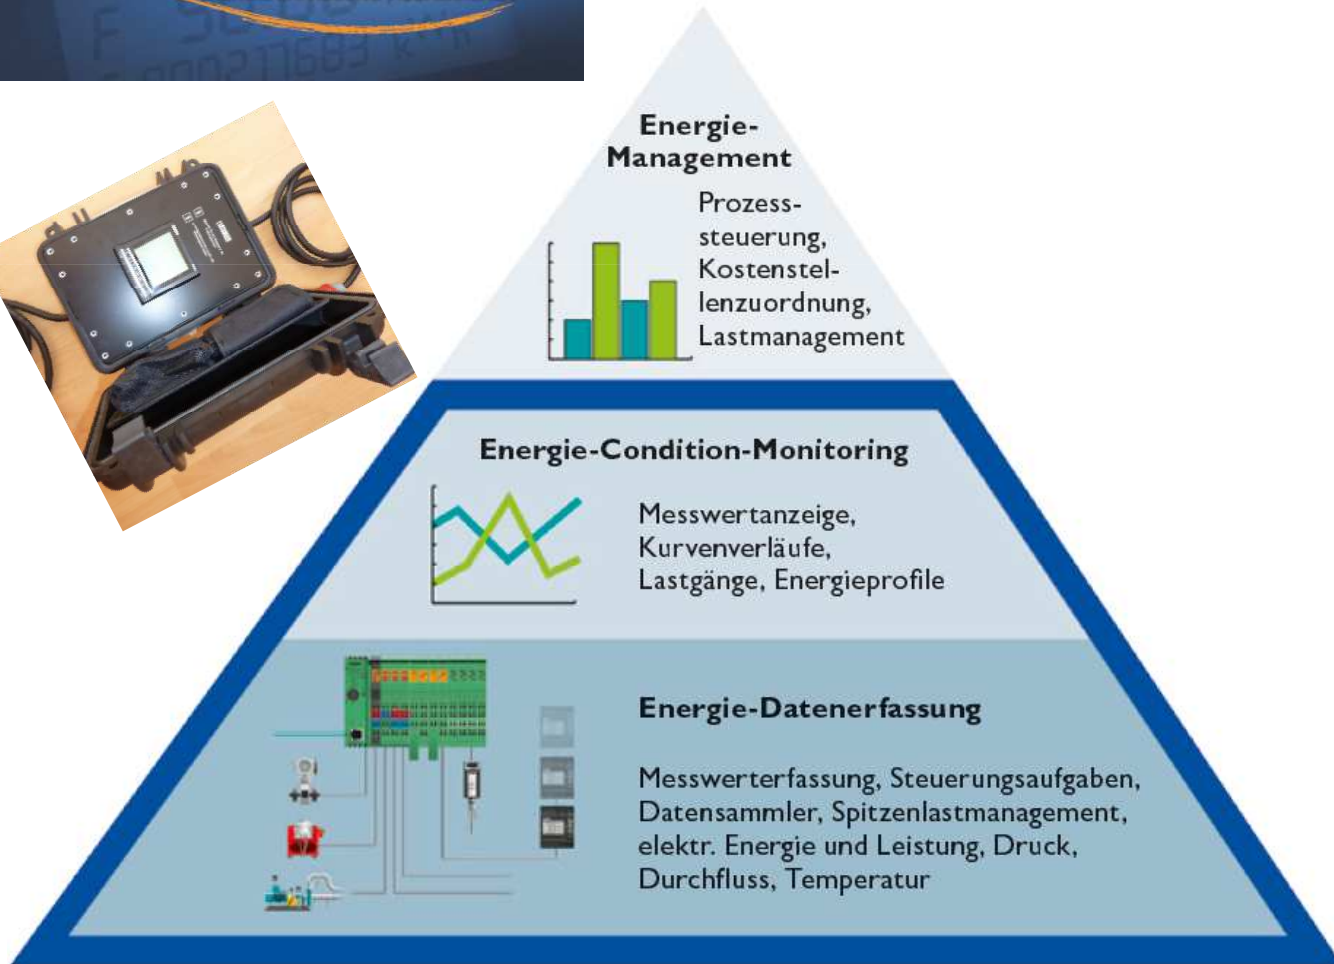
Energie-Management

Prozesssteuerung, Kostenstellenzuordnung, Lastmanagement

Energie-Condition-Monitoring

Messwertanzeige, Kurvenverläufe, Lastgänge, Energieprofile

Energie-Datenerfassung

Messwerterfassung, Steuerungsaufgaben, Datensammler, Spitzenlastmanagement, elektr. Energie und Leistung, Druck, Durchfluss, Temperatur